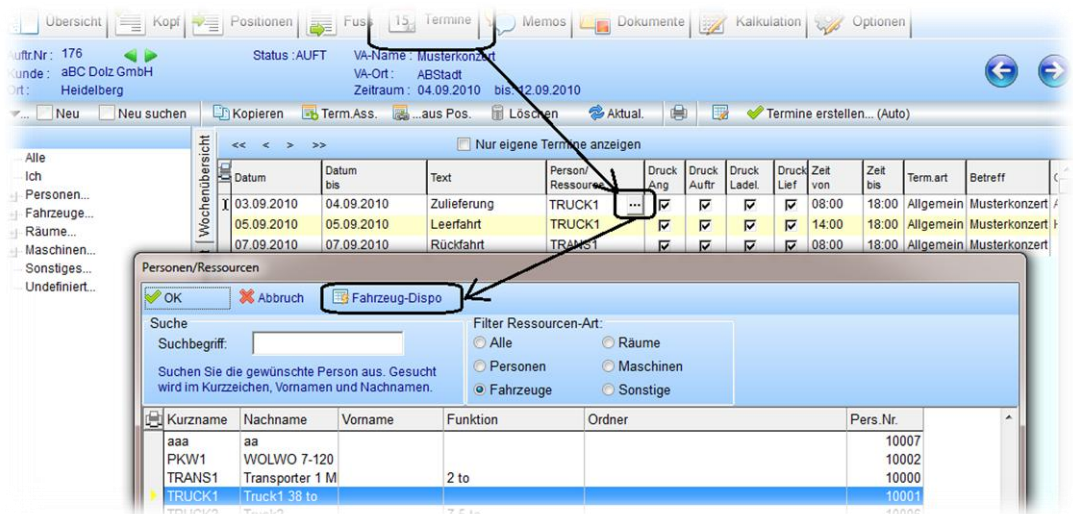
Übersicht | Kopf | Positionen | Fuss | 15 Termine | Memos | Dokumente | Kalkulation | Optionen

Auftr.Nr: 176
Kunde: aBC Dolz GmbH
Ort: Heidelberg

Status: AUFT

VA-Name: Musterkonzert
VA-Ort: ABStadt
Zeitraum: 04.09.2010 bis: 12.09.2010

Neu | Neu suchen | Kopieren | Term.Ass. | ...aus Pos. | Löschen | Aktual. | Termine erstellen... (Auto)

Alle
Ich
Personen...
Fahrzeuge...
Räume...
Maschinen...
Sonstiges...
Undefiniert...

Wochenübersicht

<< < > >>

Nur eigene Termine anzeigen

| | Datum | Datum bis | Text | Person/ Ressource | | Druck Ang | Druck Auftr | Druck Ladel. | Druck Lief | Zeit von | Zeit bis | Term.art | Betreff |
|---|---|---|---|---|---|---|---|---|---|---|---|---|---|
| I | 03.09.2010 | 04.09.2010 | Zulieferung | TRUCK1 | ... | ☑ | ☑ | ☑ | ☑ | 08:00 | 18:00 | Allgemein | Musterkonzert |
| | 05.09.2010 | 05.09.2010 | Leerfahrt | TRUCK1 | | ☑ | ☑ | ☑ | ☑ | 14:00 | 18:00 | Allgemein | Musterkonzert |
| | 07.09.2010 | 07.09.2010 | Rückfahrt | TRANS1 | | ☑ | ☑ | ☑ | ☑ | 08:00 | 18:00 | Allgemein | Musterkonzert |

Personen/Ressourcen

OK | Abbruch | Fahrzeug-Dispo

Suche
Suchbegriff:
Suchen Sie die gewünschte Person aus. Gesucht wird im Kurzzeichen, Vornamen und Nachnamen.

Filter Ressourcen-Art:
Alle
Räume
Personen
Maschinen
Fahrzeuge
Sonstige

| Kurzname | Nachname | Vorname | Funktion | Ordner | Pers.Nr. |
|---|---|---|---|---|---|
| aaa | aa | | | | 10007 |
| PKW1 | WOLWO 7-120 | | | | 10002 |
| TRANS1 | Transporter 1 M | | 2 to | | 10000 |
| TRUCK1 | Truck1 38 to | | | | 10001 |
| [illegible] | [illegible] | | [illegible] | | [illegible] |